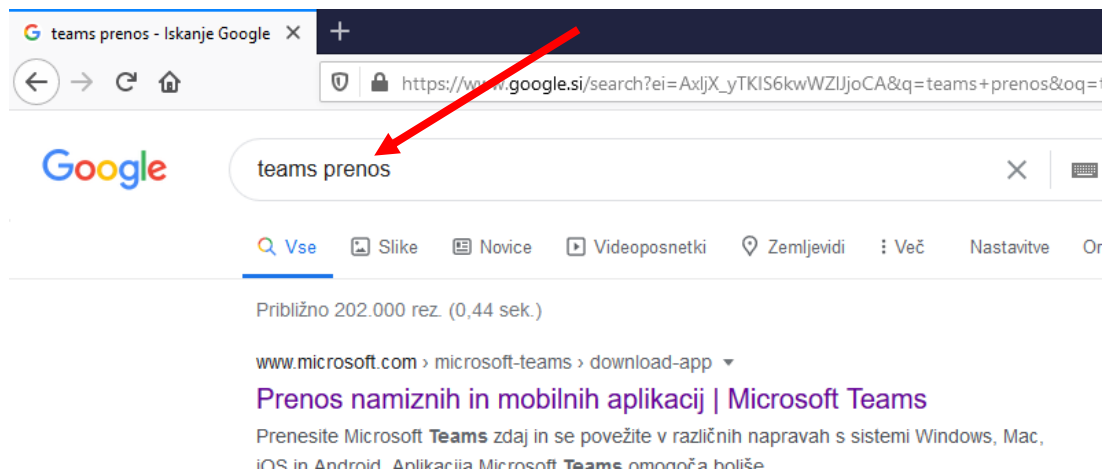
teams prenos - Iskanje Google ×
+

https://www.google.si/search?ei=AxljX_yTKIS6kwWZlJjoCA&q=teams+prenos&oq=

Google

teams prenos

Vse  Slike  Novice  Videoposnetki  Zemljevidi  ⋮ Več  Nastavitve  Or

Približno 202.000 rez. (0,44 sek.)

www.microsoft.com › microsoft-teams › download-app ▾

Prenos namiznih in mobilnih aplikacij | Microsoft Teams

Prenesite Microsoft **Teams** zdaj in se povežite v različnih napravah s sistemi Windows, Mac, iOS in Android. Aplikacija Microsoft **Teams** omogoča boljše